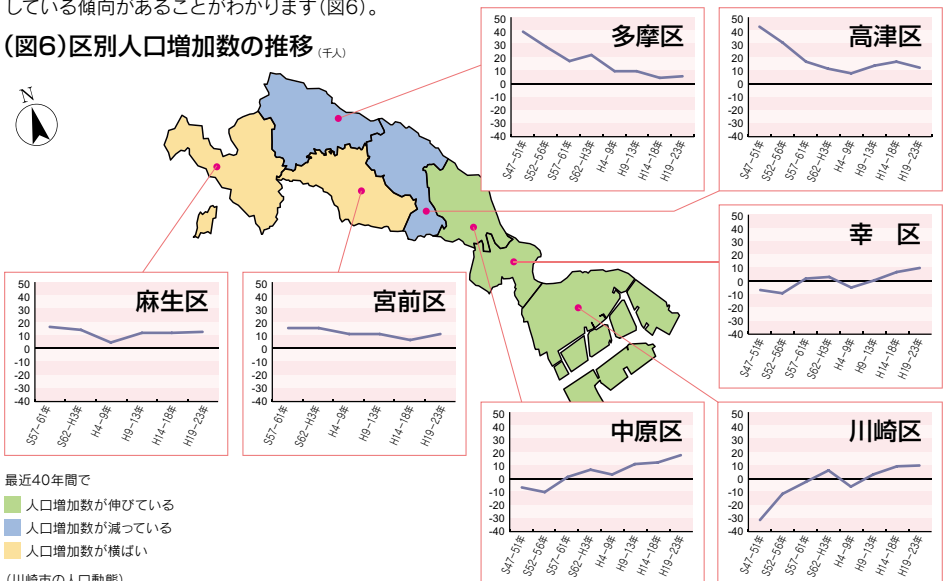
している傾向があることがわかります(図6)。

(図6)区別人口増加数の推移(千人)

N

多摩区
50
40
30
20
10
0
-10
-20
-30
-40
S47~51年
S52~56年
S57~61年
S62~H3年
H4~9年
H9~13年
H14~18年
H19~23年

高津区
50
40
30
20
10
0
-10
-20
-30
-40
S47~51年
S52~56年
S57~61年
S62~H3年
H4~9年
H9~13年
H14~18年
H19~23年

幸 区
50
40
30
20
10
0
-10
-20
-30
-40
S47~51年
S52~56年
S57~61年
S62~H3年
H4~9年
H9~13年
H14~18年
H19~23年

麻生区
50
40
30
20
10
0
-10
-20
-30
-40
S57~61年
S62~H3年
H4~9年
H9~13年
H14~18年
H19~23年

宮前区
50
40
30
20
10
0
-10
-20
-30
-40
S57~61年
S62~H3年
H4~9年
H9~13年
H14~18年
H19~23年

中原区
50
40
30
20
10
0
-10
-20
-30
-40
S47~51年
S52~56年
S57~61年
S62~H3年
H4~9年
H9~13年
H14~18年
H19~23年

川崎区
50
40
30
20
10
0
-10
-20
-30
-40
S47~51年
S52~56年
S57~61年
S62~H3年
H4~9年
H9~13年
H14~18年
H19~23年

最近40年間で
人口増加数が伸びている
人口増加数が減っている
人口増加数が横ばい

(川崎市の人口動態)